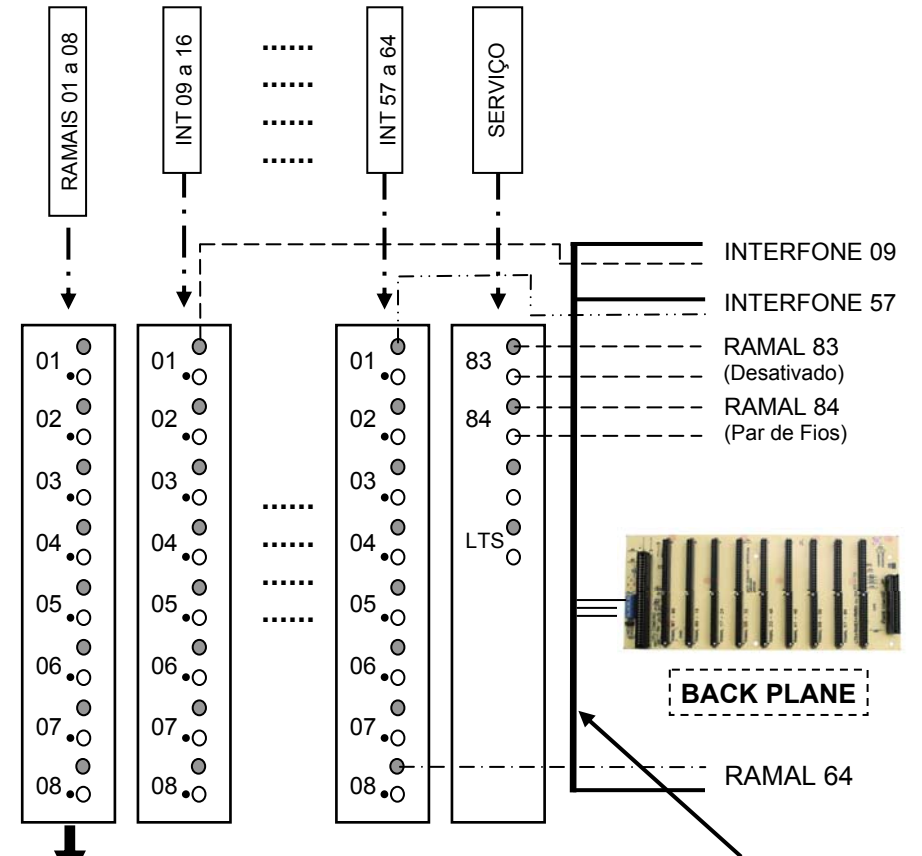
RAMAIS 01 a 08

INT 09 a 16

......
......
......
......

INT 57 a 64

SERVIÇO

INTERFONE 09

INTERFONE 57

01
02
03
04
05
06
07
08

01
02
03
04
05
06
07
08

......
......
......
......

01
02
03
04
05
06
07
08

83
84
LTS

RAMAL 83
(Desativado)

RAMAL 84
(Par de Fios)

BACK PLANE

RAMAL 64